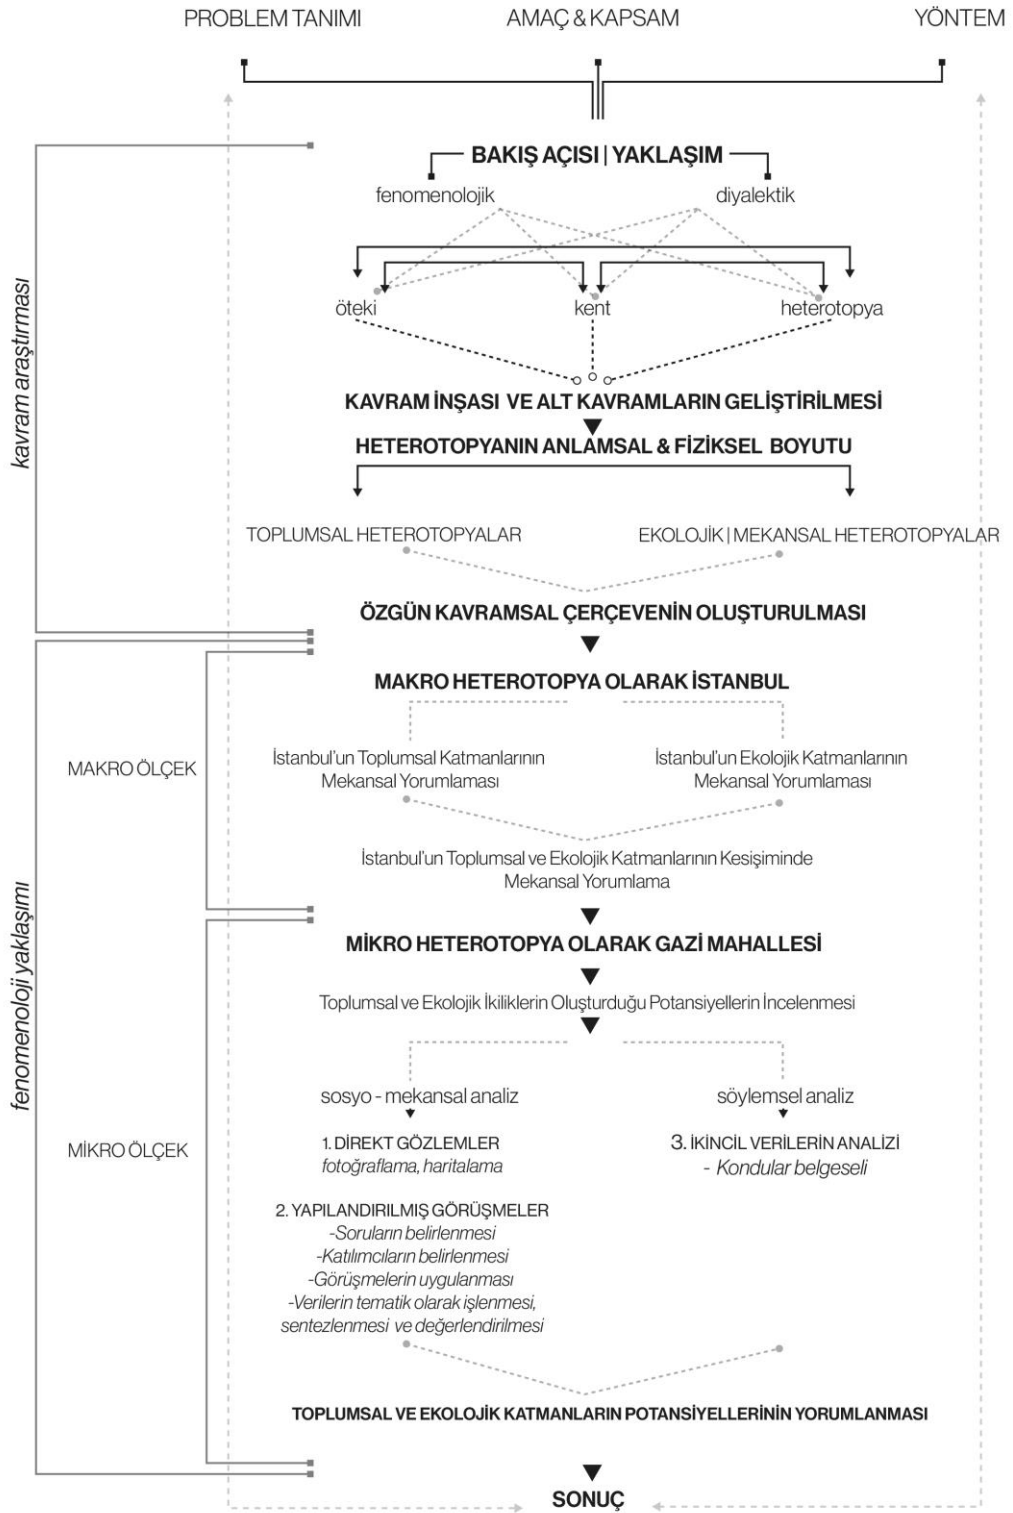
PROBLEM TANIMI AMAÇ & KAPSAM YÖNTEM

kavram araştırması

BAKIŞ AÇISI | YAKLAŞIM

fenomenolojik diyalektik

öteki kent heterotopya

KAVRAM İNŞASI VE ALT KAVRAMLARIN GELİŞTİRİLMESİ

HETEROTOPYANIN ANLAMSAL & FİZİKSEL BOYUTU

TOPLUMSAL HETEROTOPYALAR EKOLOJİK | MEKANSAL HETEROTOPYALAR

ÖZGÜN KAVRAMSAL ÇERÇEVENİN OLUŞTURULMASI

fenomenoloji yaklaşımı

MAKRO ÖLÇEK

MAKRO HETEROTOPYA OLARAK İSTANBUL

İstanbul'un Toplumsal Katmanlarının Mekansal Yorumlaması

İstanbul'un Ekolojik Katmanlarının Mekansal Yorumlaması

İstanbul'un Toplumsal ve Ekolojik Katmanlarının Kesişiminde Mekansal Yorumlama

MİKRO ÖLÇEK

MİKRO HETEROTOPYA OLARAK GAZİ MAHALLESİ

Toplumsal ve Ekolojik İkiliklerin Oluşturduğu Potansiyellerin İncelenmesi

sosyo - mekansal analiz

1. DİREKT GÖZLEMLER
*fotoğraflama, haritalama*

2. YAPILANDIRILMIŞ GÖRÜŞMELER
*-Soruların belirlenmesi*
*-Katılımcıların belirlenmesi*
*-Görüşmelerin uygulanması*
*-Verilerin tematik olarak işlenmesi, sentezlenmesi ve değerlendirilmesi*

söylemsel analiz

3. İKİNCİL VERİLERİN ANALİZİ
*- Kondular belgeseli*

TOPLUMSAL VE EKOLOJİK KATMANLARIN POTANSİYELLERİNİN YORUMLANMASI

SONUÇ